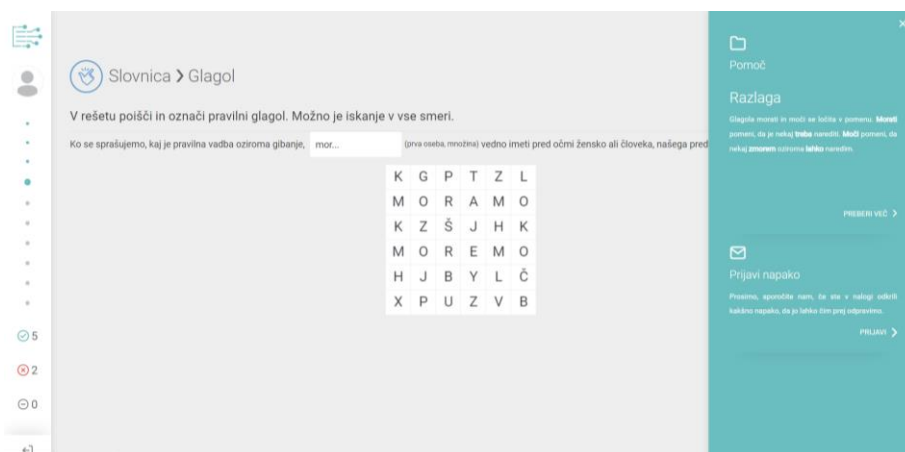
Slovnica > Glagol

V rešetu poišči in označi pravilni glagol. Možno je iskanje v vse smeri.

Ko se sprašujemo, kaj je pravilna vadba oziroma gibanje, mor... (prva oseba, množina) vedno imeti pred očmi žensko ali človeka, našega pred

| K | G | P | T | Z | L |
|---|---|---|---|---|---|
| M | O | R | A | M | O |
| K | Z | Š | J | H | K |
| M | O | R | E | M | O |
| H | J | B | Y | L | Č |
| X | P | U | Z | V | B |

5
2
0

Pomoč

Razlaga

Glagola morati in moči se ločita v pomenu. Morati pomeni, da je nekaj treba narediti. Moči pomeni, da nekaj zmoram oziroma lahko naredim.

PREBERI VEČ >

Prijavi napako

Prosimo, sporočite nam, če ste v nalogi odkrili kakšno napako, da jo lahko čim prej odpravimo.

PRIJAVI >